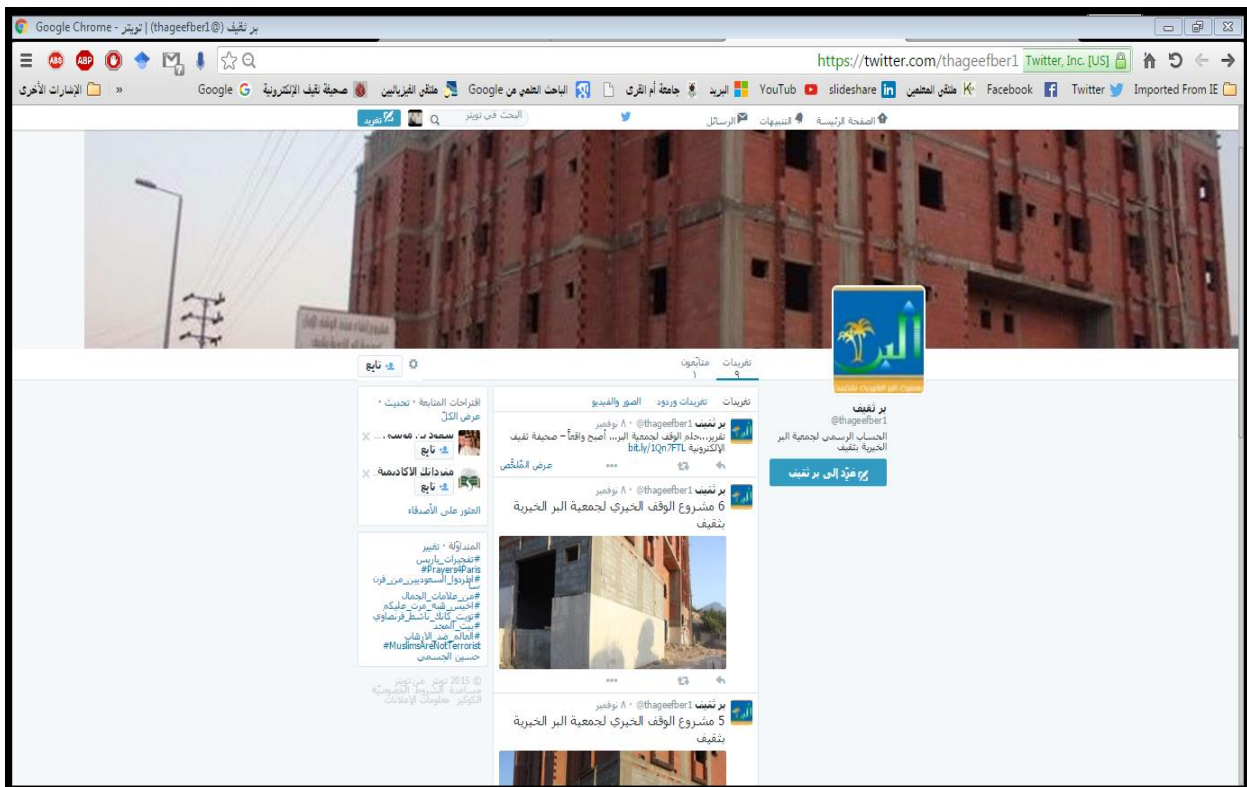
بر ثقيف (thageefber1@) | تويتر - Google Chrome

https://twitter.com/thageefber1 Twitter, Inc. [US]

Imported From IE Twitter Facebook ملتقى المعلمين slideshare YouTube البريد جامعة أم القرى الباحث العلمي من Google ملتقى الفيزيائيين صحيفة ثقيف الإلكترونية Google » الإشارات الأخرى

الصفحة الرئيسة التنبيهات الرسائل البحث في تويتر تغريد

تغريدات ٩ متابَعون ١ تابع

بر ثقيف
@thageefber1
الحساب الرسمي لجمعية البر الخيرية بثقيف

غرّد إلى بر ثقيف

تغريدات تغريدات وردود الصور والفيديو

بر ثقيف @thageefber1 · ٨ نوفمبر
تقرير...حلم الوقف لجمعية البر... أصبح واقعاً - صحيفة ثقيف الإلكترونية bit.ly/1Qn7FTL
عرض المُلخّص

بر ثقيف @thageefber1 · ٨ نوفمبر
6 مشروع الوقف الخيري لجمعية البر الخيرية بثقيف

بر ثقيف @thageefber1 · ٨ نوفمبر
5 مشروع الوقف الخيري لجمعية البر الخيرية بثقيف

اقتراحات المتابعة · تحديث · عرض الكلّ
سعود ... تابع
منتدانك الاكاديمية... تابع
العثور على الأصدقاء

المتداولة · تغيير
#تفجيرات_باريس
#Prayers4Paris
#اطردوا_السعوديين_من_فرنسا
#من_علامات_الجمال
#اخبس_شنو_مرت_عليكم
#تويت_كانك_ناشط_فرنساوي
#بيت_المجد
#العالم_ضد_الإرهاب
#MuslimsAreNotTerrorist
حسين الجسمي

© 2015 تويتر من تويتر مساعدة الشروط الخصوصية الكوكيز معلومات الإعلانات